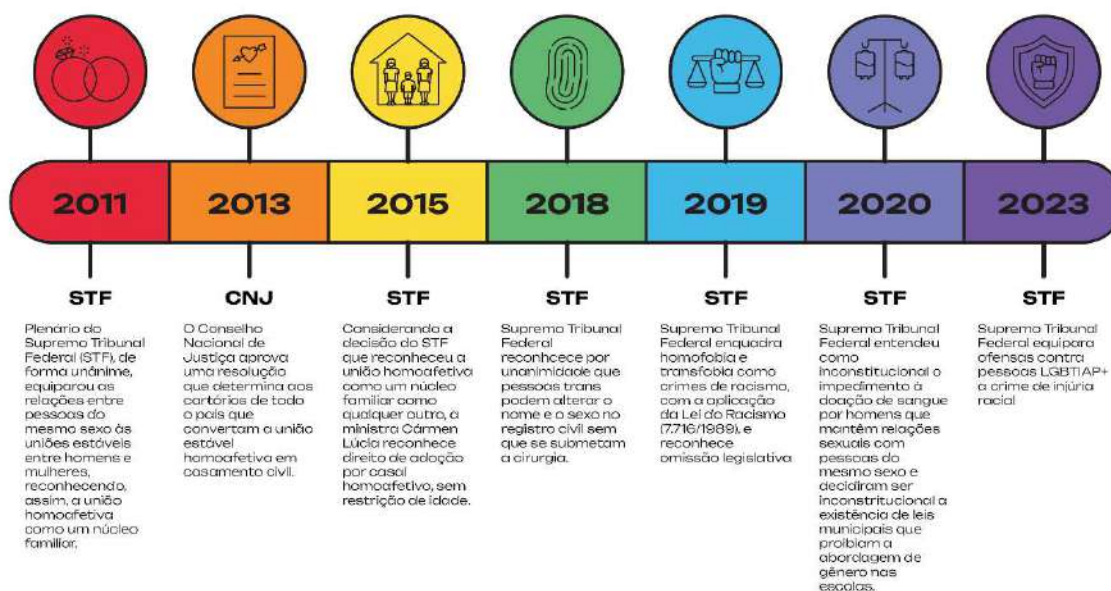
2011

2013

2015

2018

2019

2020

2023

STF

Plenário do Supremo Tribunal Federal (STF), de forma unânime, equiparou as relações entre pessoas do mesmo sexo às uniões estáveis entre homens e mulheres, reconhecendo, assim, a união homoafetiva como um núcleo familiar.

CNJ

O Conselho Nacional de Justiça aprova uma resolução que determina aos cartórios de todo o país que convertam a união estável homoafetiva em casamento civil.

STF

Considerando a decisão do STF que reconheceu a união homoafetiva como um núcleo familiar como qualquer outro, a ministra Cármen Lúcia reconhece direito de adoção por casal homoafetivo, sem restrição de idade.

STF

Supremo Tribunal Federal reconhece por unanimidade que pessoas trans podem alterar o nome e o sexo no registro civil sem que se submetam a cirurgia.

STF

Supremo Tribunal Federal enquadra homofobia e transfobia como crimes de racismo, com a aplicação da Lei do Racismo (7.716/1989), e reconhece omissão legislativa

STF

Supremo Tribunal Federal entendeu como inconstitucional o impedimento à doação de sangue por homens que mantêm relações sexuais com pessoas do mesmo sexo e decidiram ser inconstitucional a existência de leis municipais que proíbam a abordagem de gênero nas escolas.

STF

Supremo Tribunal Federal equipara ofensas contra pessoas LGBTIAP+ a crime de injúria racial